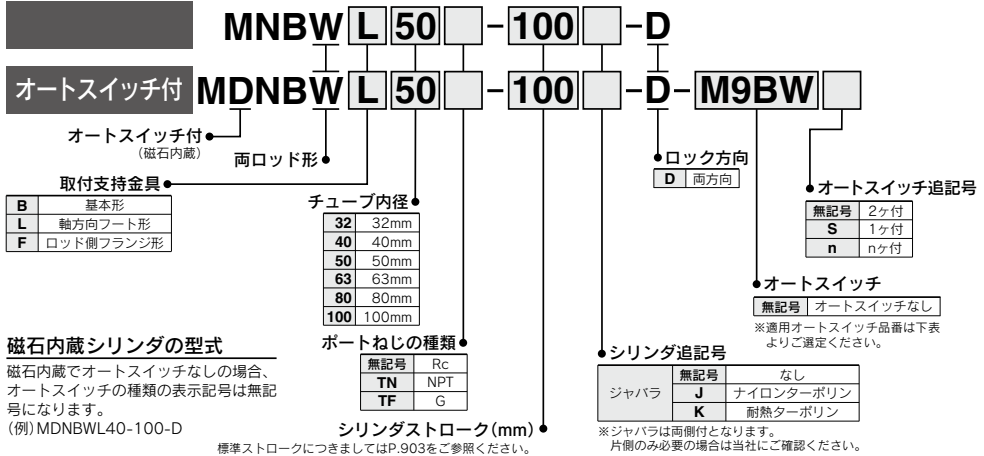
MNBW L 50 - 100 -D

オートスイッチ付 MDNBW L 50 - 100 -D- M9BW

オートスイッチ付
（磁石内蔵）

両ロッド形

取付支持金具

| B | 基本形 |
|---|---|
| L | 軸方向フート形 |
| F | ロッド側フランジ形 |

チューブ内径

| 32 | 32mm |
|---|---|
| 40 | 40mm |
| 50 | 50mm |
| 63 | 63mm |
| 80 | 80mm |
| 100 | 100mm |

ロック方向

| D | 両方向 |
|---|---|

オートスイッチ追記号

| 無記号 | 2ヶ付 |
|---|---|
| S | 1ヶ付 |
| n | nヶ付 |

オートスイッチ

| 無記号 | オートスイッチなし |
|---|---|

※適用オートスイッチ品番は下表よりご選定ください。

磁石内蔵シリンダの型式
磁石内蔵でオートスイッチなしの場合、オートスイッチの種類の表示記号は無記号になります。
(例) MDNBWL40-100-D

ポートねじの種類

| 無記号 | Rc |
|---|---|
| TN | NPT |
| TF | G |

シリンダ追記号

| ジャバラ | 無記号 | なし |
|---|---|---|
| | J | ナイロンターポリン |
| | K | 耐熱ターポリン |

※ジャバラは両側付となります。
片側のみ必要の場合は当社にご確認ください。

シリンダストローク(mm)
標準ストロークにつきましてはP.903をご参照ください。